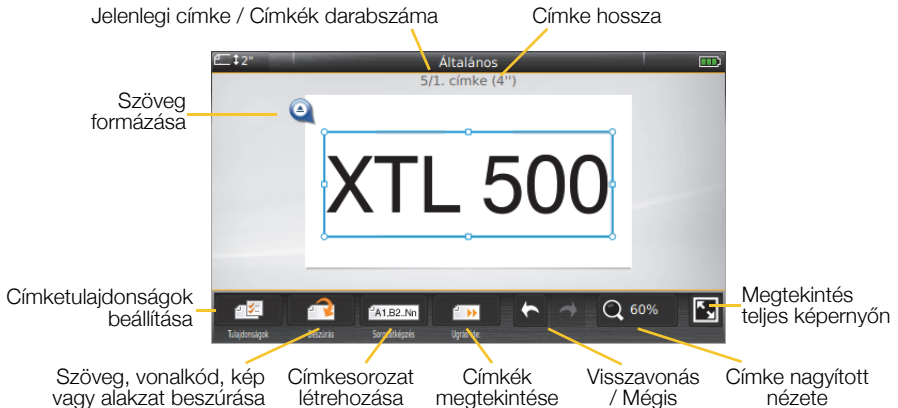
Jelenlegi címke / Címkék darabszáma

Címke hossza

2"

Általános

5/1. címke (4")

Szöveg formázása

XTL 500

Címketulajdonságok beállítása

Tulajdonságok

Beszúrás

A1,B2..Nn

Sorozatképzés

Ugrás ide

60%

Megtekintés teljes képernyőn

Szöveg, vonalkód, kép vagy alakzat beszúrása

Címkesorozat létrehozása

Címkék megtekintése

Visszavonás / Mégis

Címke nagyított nézete